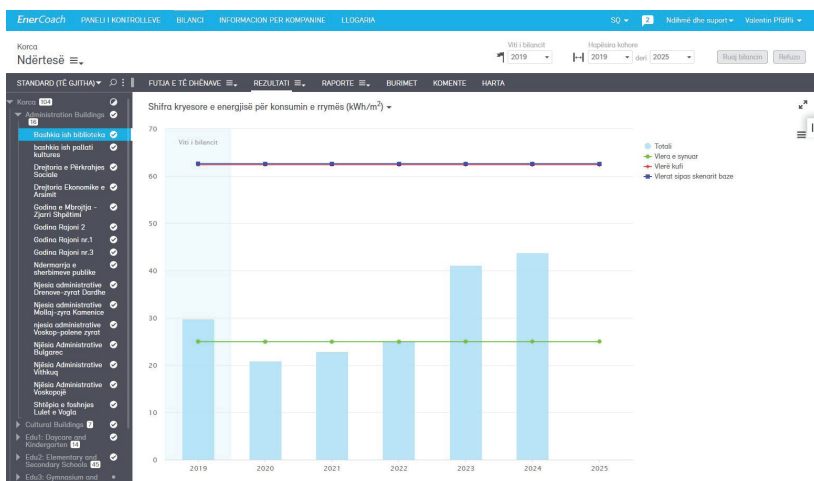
EnerCoach PANELI I KONTROLLEVE BILANCI INFORMACION PER KOMPANINE LLOGARIA SQ 2 Ndihmë dhe suport Valentin Pfäffli

Korca
Ndërtesë ≡

Viti i bilancit 2019
Hapësira kohore 2019 deri 2025
Ruaj bilancin Refuzo

STANDARD (TË GJITHA) FUTJA E TË DHËNAVE ≡ REZULTATI ≡ RAPORTE ≡ BURIMET KOMENTE HARTA

Korca 104
Administration Buildings 16
Bashkia ish biblioteka
bashkia ish pallati kultures
Drejtoria e Përkrahjes Sociale
Drejtoria Ekonomike e Arsimit
Godina e Mbrojtja - Zjarri Shpëtimi
Godina Rajoni 2
Godina Rajoni nr.1
Godina Rajoni nr.3
Ndermarrja e sherbimeve publike
Njesia administrative Drenove-zyrat Dardhe
Njesia administrative Mollaj-zyra Kamenice
njesia administrative Voskop-polene zyrat
Njësia Administrative Bulgarec
Njësia Administrative Vithkuq
Njësia Administrative Voskopojë
Shtëpia e fashnjes Lulet e Vogla
Cultural Buildings 7
Edu1: Daycare and Kindergarten 14
Edu2: Elementary and Secondary Schools 40
Edu3: Gymnasium and

Shifra kryesore e energjisë për konsumin e rrymës (kWh/m$^2$)

Viti i bilancit

70
60
50
40
30
20
10
0

2019 2020 2021 2022 2023 2024 2025

Totali
Vlera e synuar
Vlerë kufi
Vlerat sipas skenarit baze